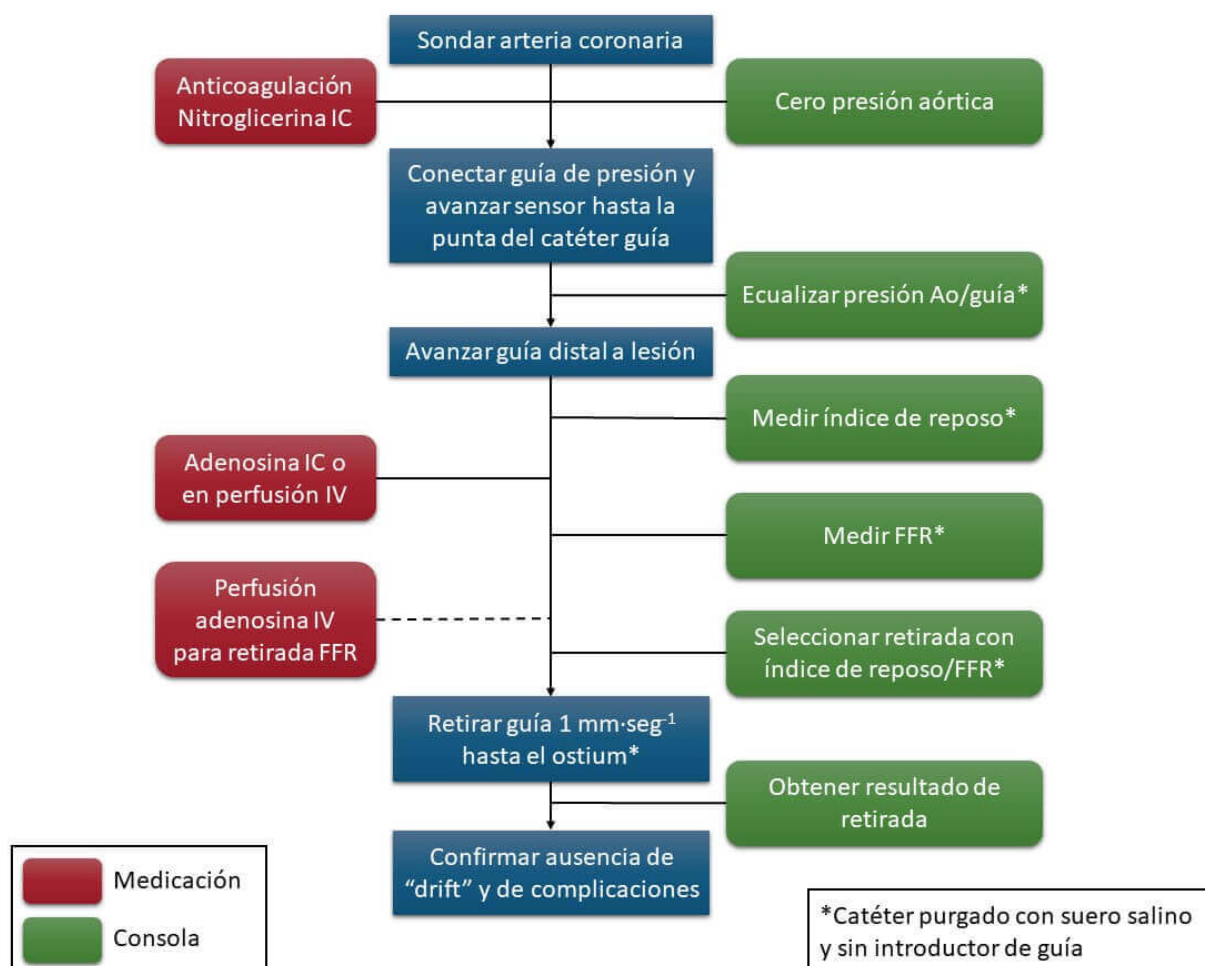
Sondar arteria coronaria

Anticoagulación
Nitroglicerina IC

Cero presión aórtica

Conectar guía de presión y avanzar sensor hasta la punta del catéter guía

Ecualizar presión Ao/guía*

Avanzar guía distal a lesión

Medir índice de reposo*

Adenosina IC o en perfusión IV

Medir FFR*

Perfusión adenosina IV para retirada FFR

Seleccionar retirada con índice de reposo/FFR*

Retirar guía 1 mm·seg$^{-1}$ hasta el ostium*

Obtener resultado de retirada

Confirmar ausencia de "drift" y de complicaciones

Medicación

Consola

*Catéter purgado con suero salino y sin introductor de guía